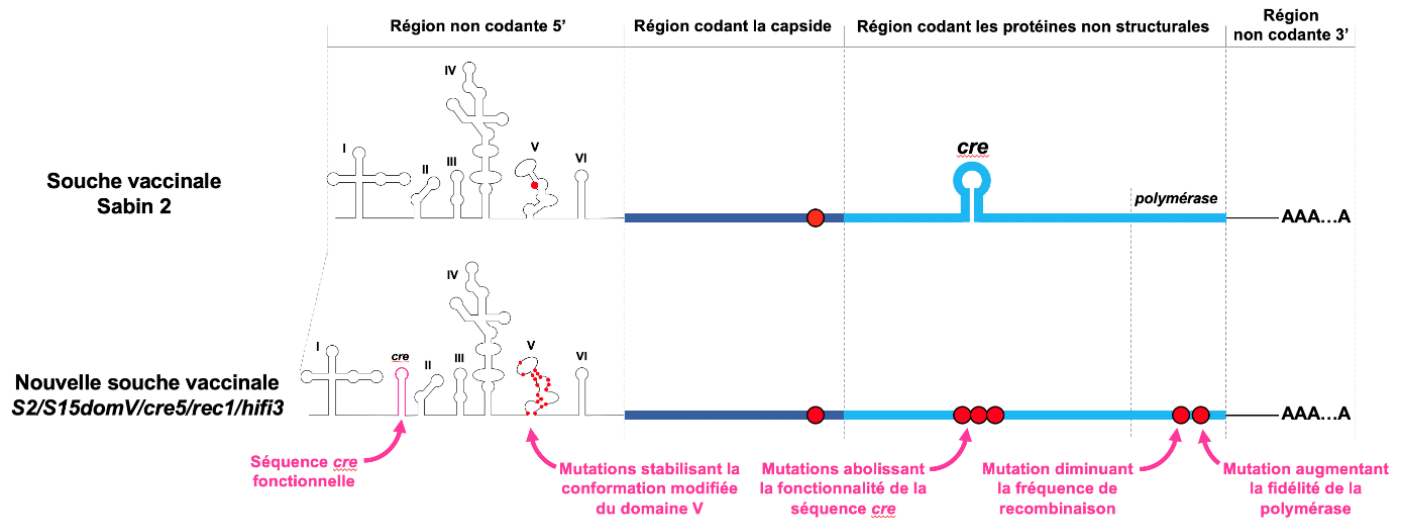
Région non codante 5'

Région codant la capside

Région codant les protéines non structurales

Région non codante 3'

Souche vaccinale Sabin 2

I

II

III

IV

V

VI

cre

polymérase

AAA…A

Nouvelle souche vaccinale *S2/S15domV/cre5/rec1/hifi3*

I

cre

II

III

IV

V

VI

AAA…A

Séquence *cre* fonctionnelle

Mutations stabilisant la conformation modifiée du domaine V

Mutations abolissant la fonctionnalité de la séquence *cre*

Mutation diminuant la fréquence de recombinaison

Mutation augmentant la fidélité de la polymérase